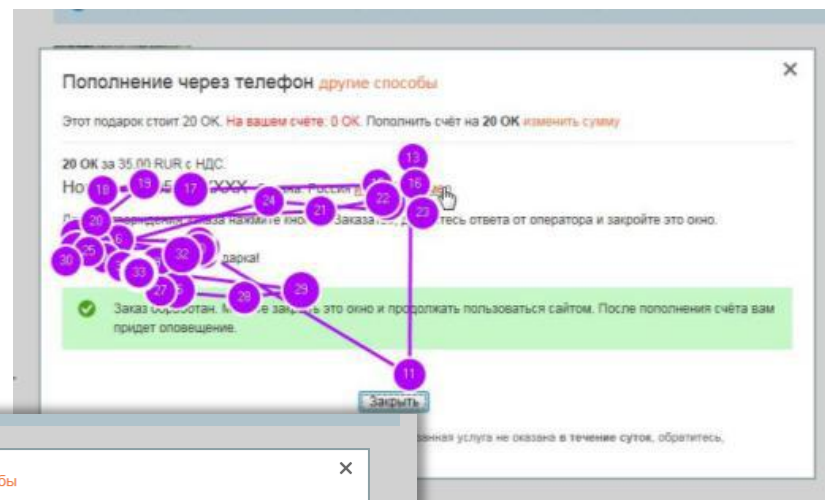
Пополнение через телефон другие способы

×

Этот подарок стоит 20 ОК. На вашем счёте: 0 ОК. Пополнить счёт на 20 ОК изменить сумму

20 ОК за 35,00 RUR с НДС.

Но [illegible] XXX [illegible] Россия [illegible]

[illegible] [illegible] нажмите кно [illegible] Заказат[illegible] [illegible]тесь ответа от оператора и закройте это окно.

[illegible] дарка!

Заказ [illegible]ботан. М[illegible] закр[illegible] это окно и про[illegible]олжать пользоваться сайтом. После пополнения счёта вам придет оповещение.

Закрыть

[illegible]анная услуга не оказана в течение суток, обратитесь.

×

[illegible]бы

13 16 18 19 17 24 21 22 23 20 25 30 33 32 27 28 29 11